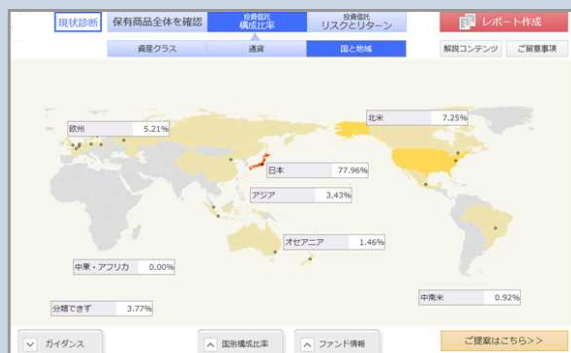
現状診断 保有商品全体を確認 投資信託 構成比率 投資信託 リスクとリターン レポート作成

資産クラス 通貨 国と地域 解説コンテンツ ご留意事項

欧州 5.21%

北米 7.25%

日本 77.96%

アジア 3.43%

オセアニア 1.46%

中東・アフリカ 0.00%

分類できず 3.77%

中南米 0.92%

ガイダンス 国別構成比率 ファンド情報 ご提案はこちら>>